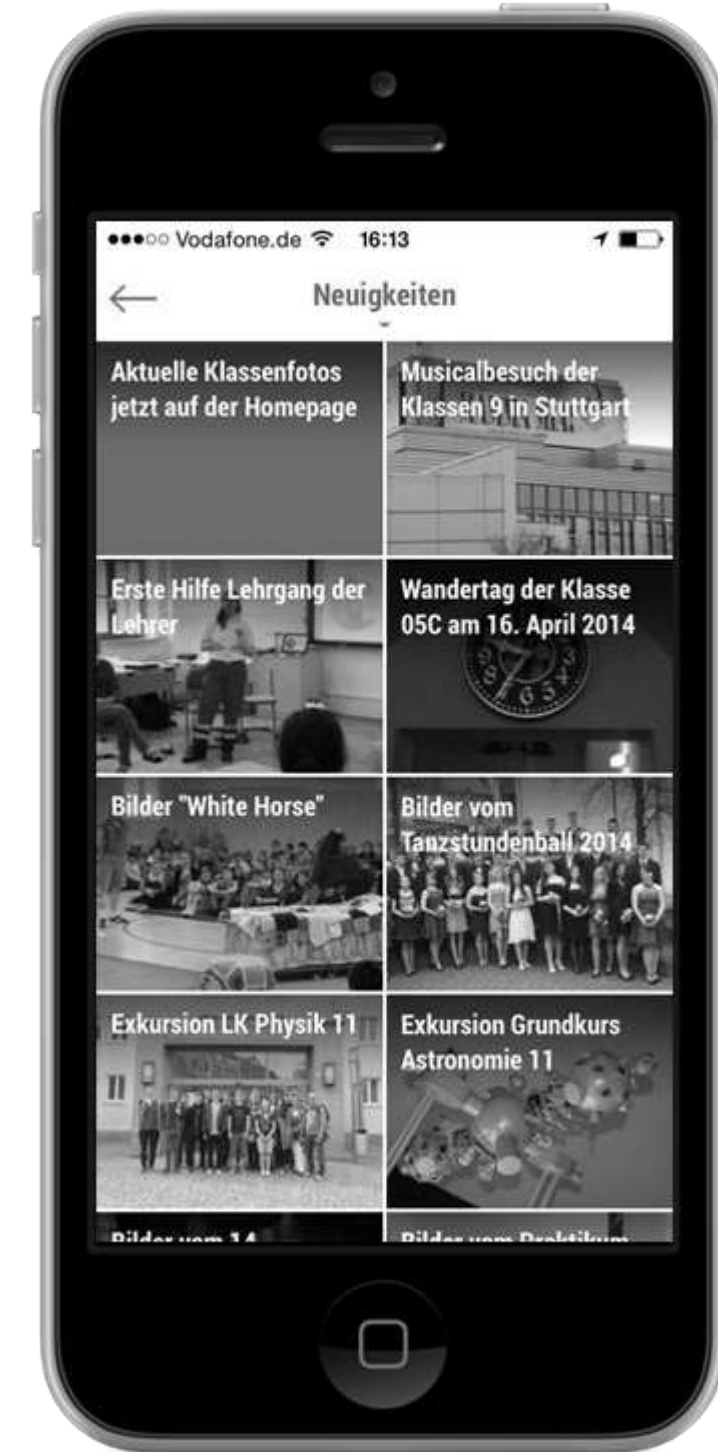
●●●○○ Vodafone.de 16:13

←

Neuigkeiten

Aktuelle Klassenfotos jetzt auf der Homepage

Musicalbesuch der Klassen 9 in Stuttgart

Erste Hilfe Lehrgang der Lehrer

Wandertag der Klasse 05C am 16. April 2014

Bilder "White Horse"

Bilder vom Tanzstundenball 2014

Exkursion LK Physik 11

Exkursion Grundkurs Astronomie 11

Bilder vom 14 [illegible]

Bilder vom Praktikum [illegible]